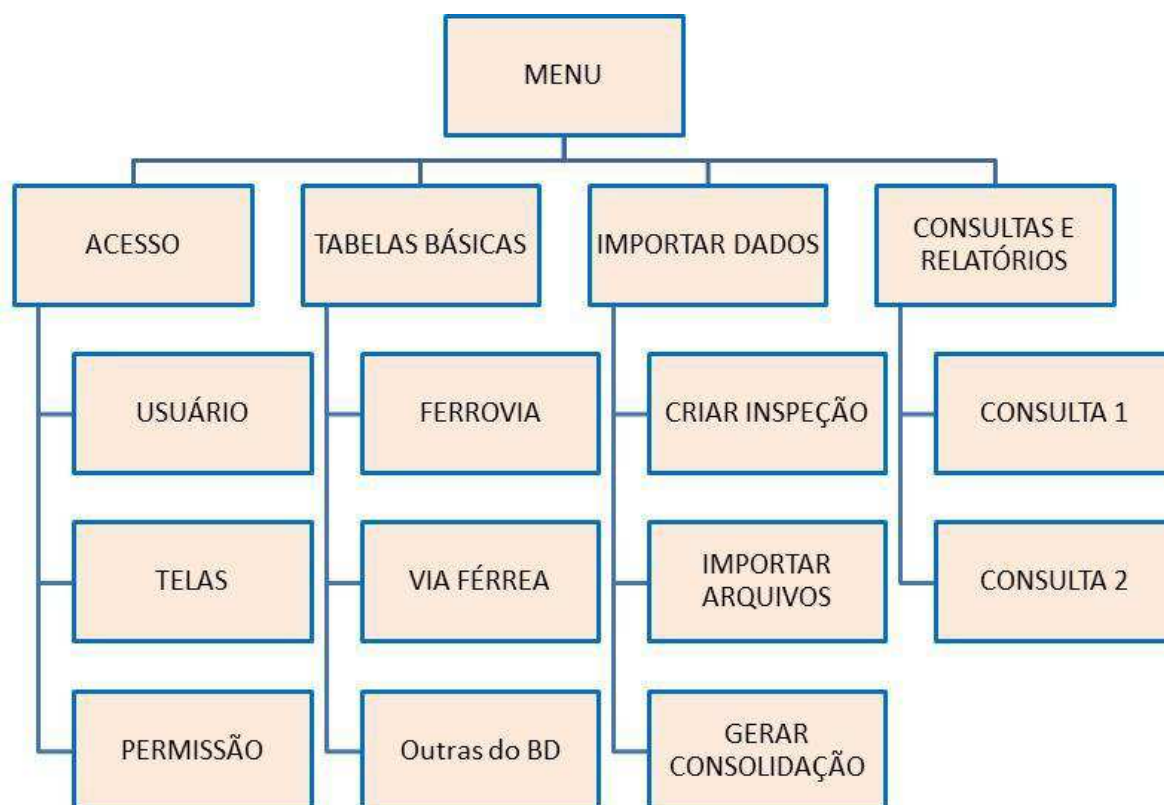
MENU

ACESSO

USUÁRIO

TELAS

PERMISSÃO

TABELAS BÁSICAS

FERROVIA

VIA FÉRREA

Outras do BD

IMPORTAR DADOS

CRIAR INSPEÇÃO

IMPORTAR ARQUIVOS

GERAR CONSOLIDAÇÃO

CONSULTAS E RELATÓRIOS

CONSULTA 1

CONSULTA 2